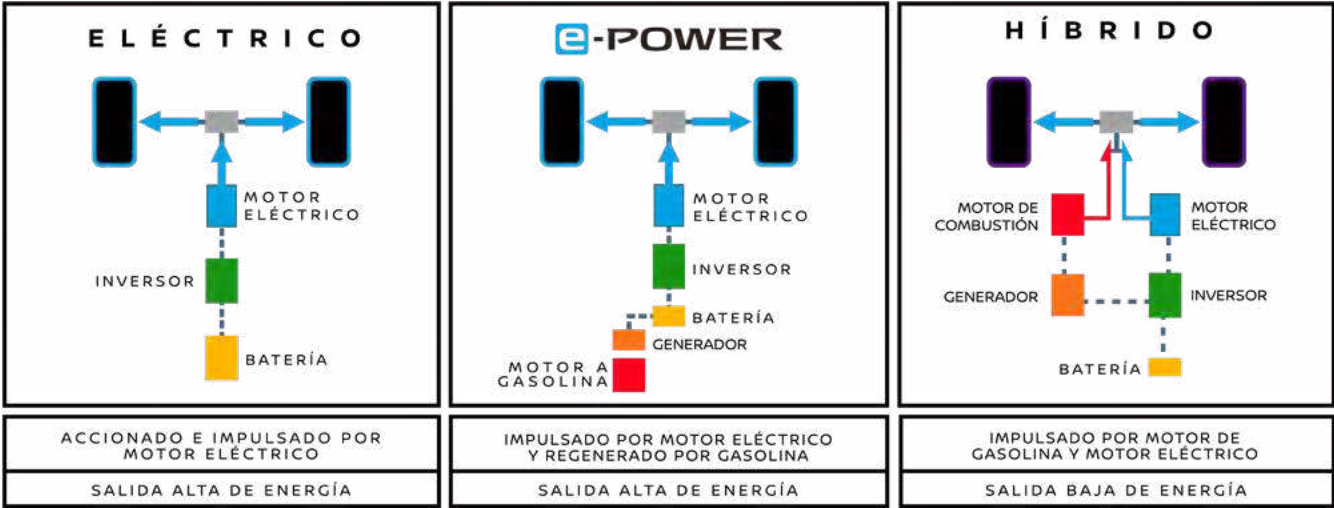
ELÉCTRICO

MOTOR ELÉCTRICO

INVERSOR

BATERÍA

e-POWER

MOTOR ELÉCTRICO

INVERSOR

BATERÍA

GENERADOR

MOTOR A GASOLINA

HÍBRIDO

MOTOR DE COMBUSTIÓN

MOTOR ELÉCTRICO

GENERADOR

INVERSOR

BATERÍA

| ACCIONADO E IMPULSADO POR MOTOR ELÉCTRICO | IMPULSADO POR MOTOR ELÉCTRICO Y REGENERADO POR GASOLINA | IMPULSADO POR MOTOR DE GASOLINA Y MOTOR ELÉCTRICO |
|---|---|---|
| SALIDA ALTA DE ENERGÍA | SALIDA ALTA DE ENERGÍA | SALIDA BAJA DE ENERGÍA |